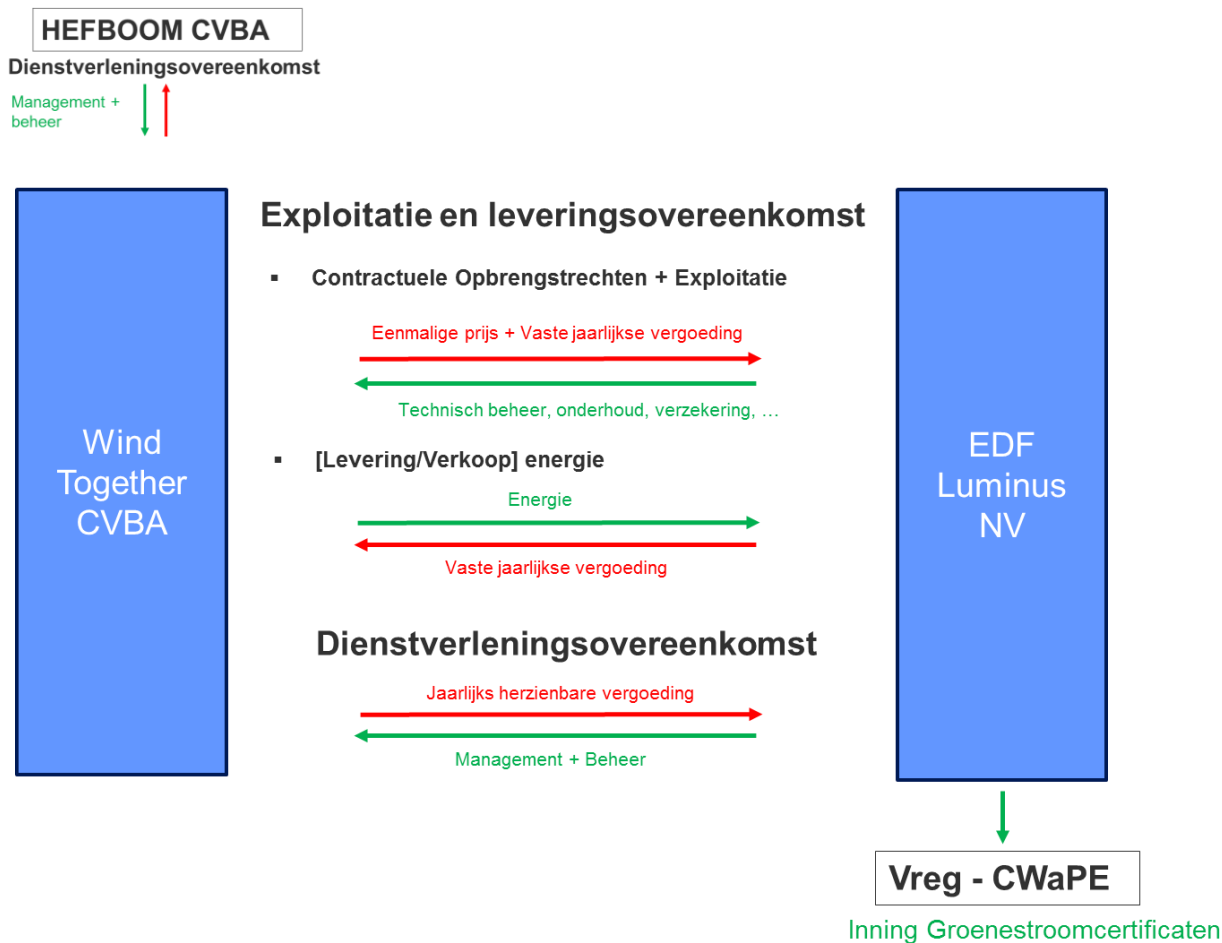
HEFBOOM CVBA

Dienstverleningsovereenkomst

Management + beheer

Wind Together CVBA

Exploitatie en leveringsovereenkomst

▪ Contractuele Opbrengstrechten + Exploitatie

Eenmalige prijs + Vaste jaarlijkse vergoeding

Technisch beheer, onderhoud, verzekering, …

▪ [Levering/Verkoop] energie

Energie

Vaste jaarlijkse vergoeding

Dienstverleningsovereenkomst

Jaarlijks herzienbare vergoeding

Management + Beheer

EDF Luminus NV

Vreg - CWaPE

Inning Groenestroomcertificaten